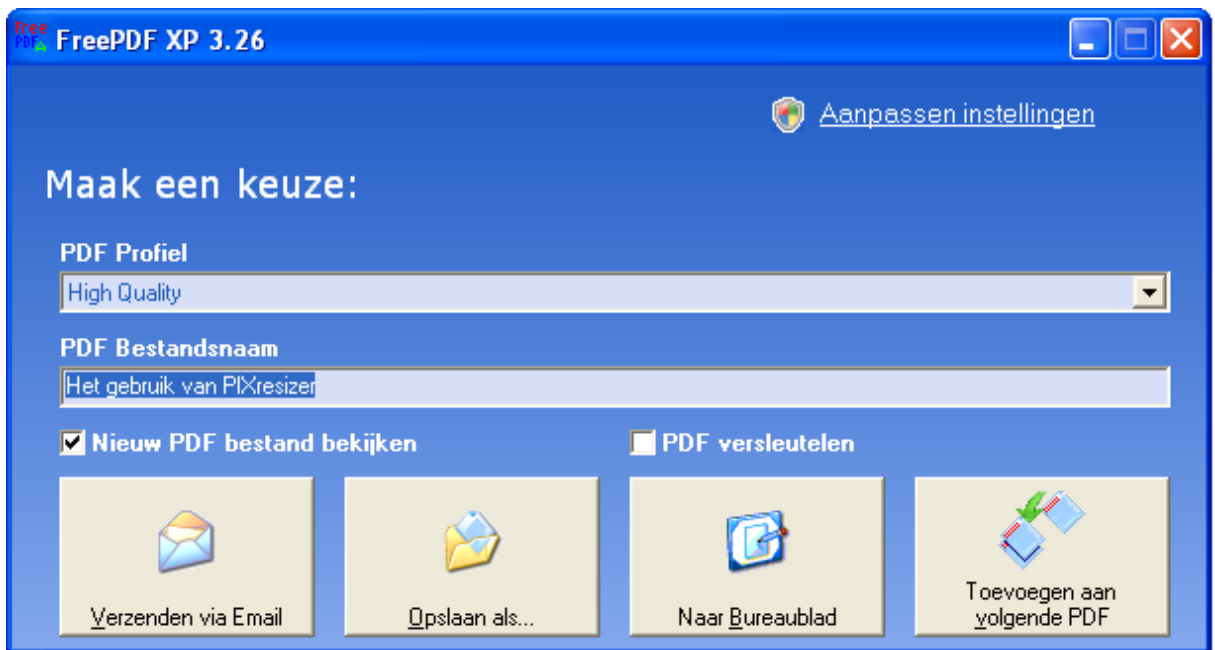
free PDF
FreePDF XP 3.26

Aanpassen instellingen

Maak een keuze:

PDF Profiel
High Quality

PDF Bestandsnaam
Het gebruik van PIXresizer

Nieuw PDF bestand bekijken
PDF versleutelen

Verzenden via Email
Opslaan als...
Naar Bureaublad
Toevoegen aan volgende PDF